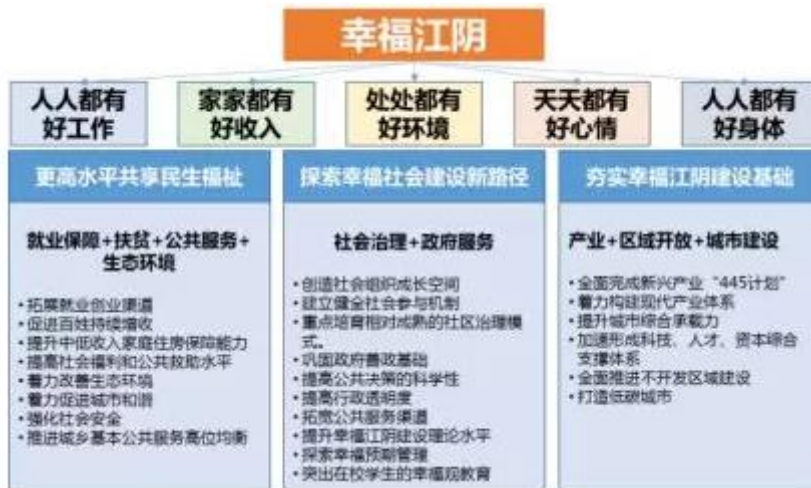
幸福江阴

人人都有好工作

家家都有好收入

处处都有好环境

天天都有好心情

人人都有好身体

更高水平共享民生福祉

就业保障+扶贫+公共服务+生态环境

·拓展就业创业渠道
·促进百姓持续增收
·提升中低收入家庭住房保障能力
·提高社会福利和公共救助水平
·着力改善生态环境
·着力促进城市和谐
·强化社会安全
·推进城乡基本公共服务高位均衡

探索幸福社会建设新路径

社会治理+政府服务

·创造社会组织成长空间
·建立健全社会参与机制
·重点培育相对成熟的社区治理模式。
·巩固政府善政基础
·提高公共决策的科学性
·提高行政透明度
·拓宽公共服务渠道
·提升幸福江阴建设理论水平
·探索幸福预测管理
·突出在校学生的幸福观教育

夯实幸福江阴建设基础

产业+区域开放+城市建设

·全面完成新兴产业“445计划”
·着力构建现代产业体系
·提升城市综合承载力
·加速形成科技、人才、资本综合支撑体系
·全面推进不开发区域建设
·打造低碳城市